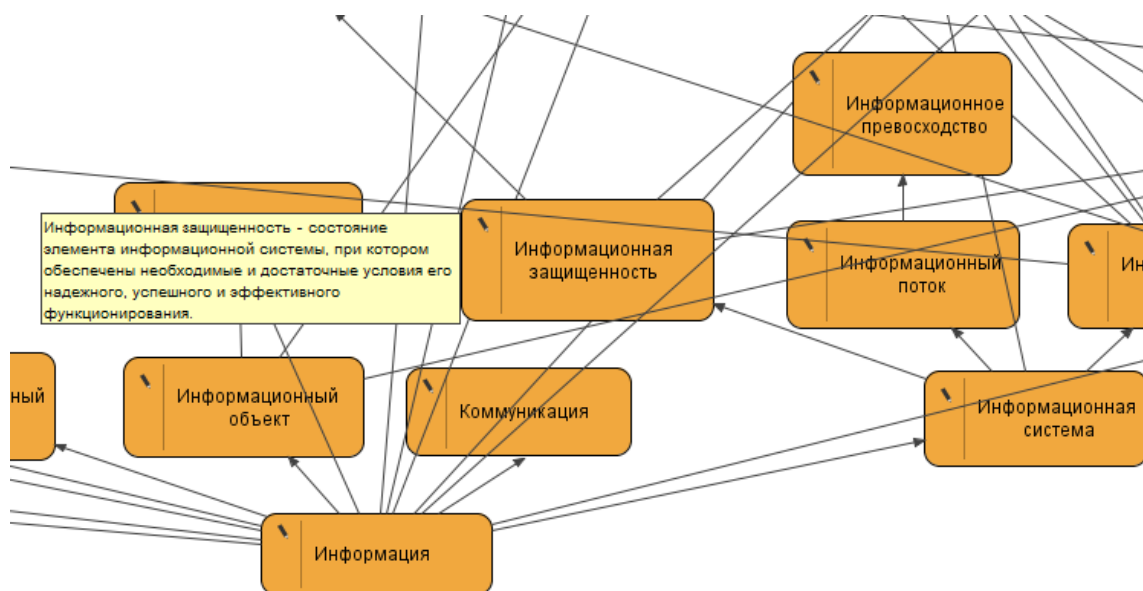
Информационное превосходство

Информационная защищенность - состояние элемента информационной системы, при котором обеспечены необходимые и достаточные условия его надежного, успешного и эффективного функционирования.

Информационная защищенность

Информационный поток

Ин

ный

Информационный объект

Коммуникация

Информационная система

Информация